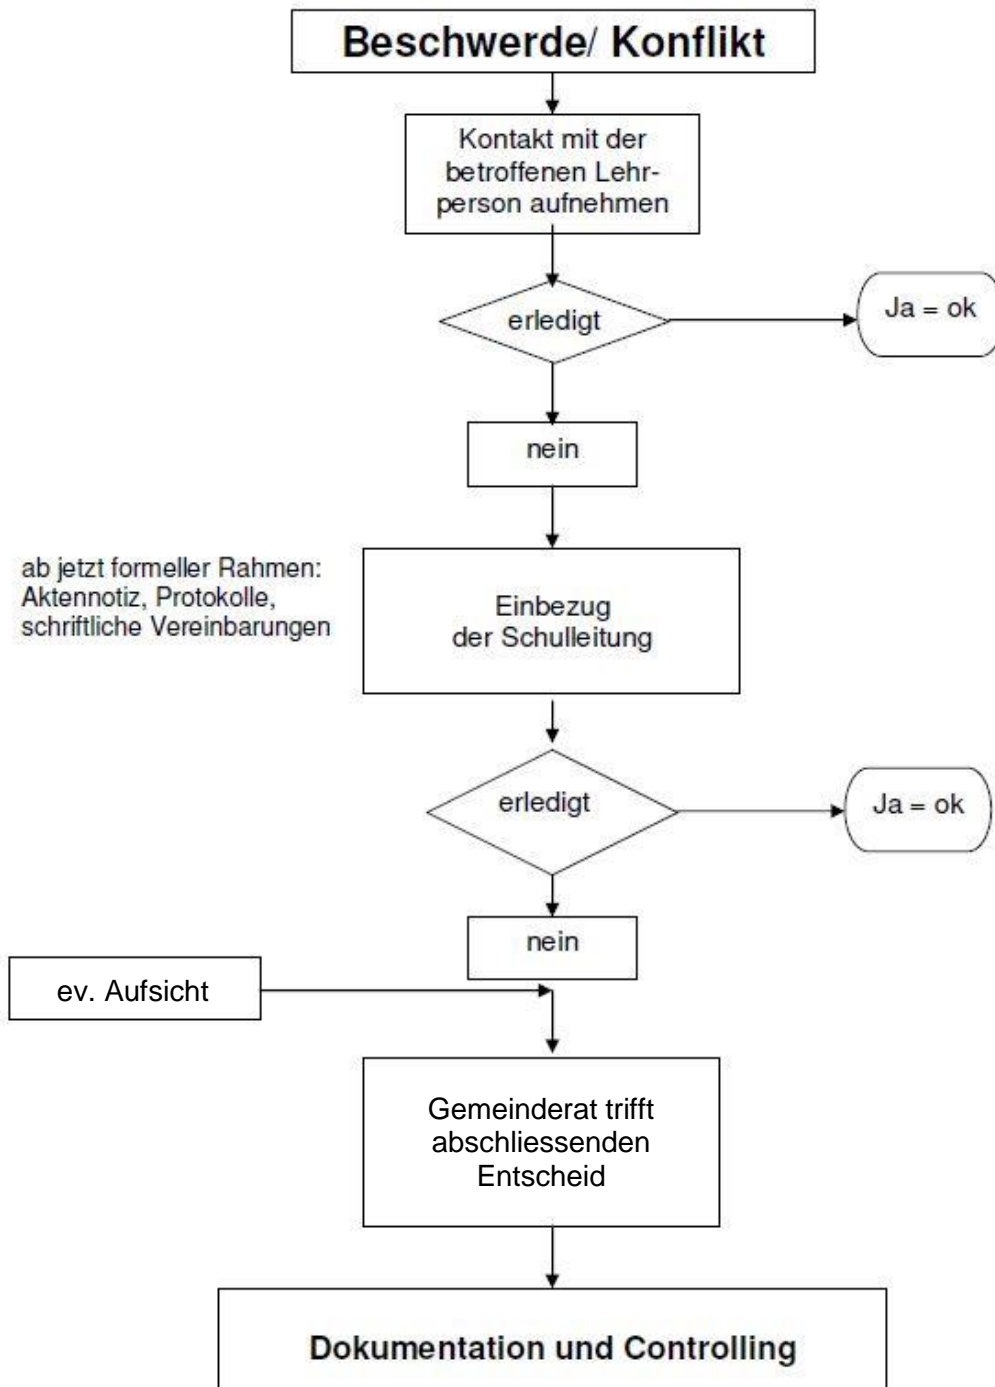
Beschwerde/ Konflikt

Kontakt mit der betroffenen Lehrperson aufnehmen

erledigt

Ja = ok

nein

ab jetzt formeller Rahmen: Aktennotiz, Protokolle, schriftliche Vereinbarungen

Einbezug der Schulleitung

erledigt

Ja = ok

nein

ev. Aufsicht

Gemeinderat trifft abschliessenden Entscheid

Dokumentation und Controlling